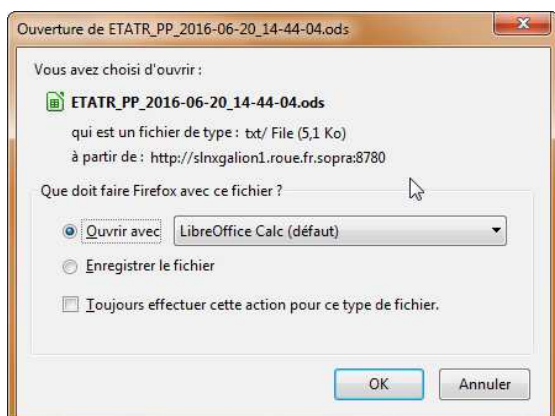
Ouverture de ETATR_PP_2016-06-20_14-44-04.ods

Vous avez choisi d'ouvrir :

ETATR_PP_2016-06-20_14-44-04.ods

qui est un fichier de type : txt/ File (5,1 Ko)

à partir de : http://slnxgalion1.roue.fr.sopra:8780

Que doit faire Firefox avec ce fichier ?

Ouvrir avec LibreOffice Calc (défaut)

Enregistrer le fichier

Toujours effectuer cette action pour ce type de fichier.

OK Annuler